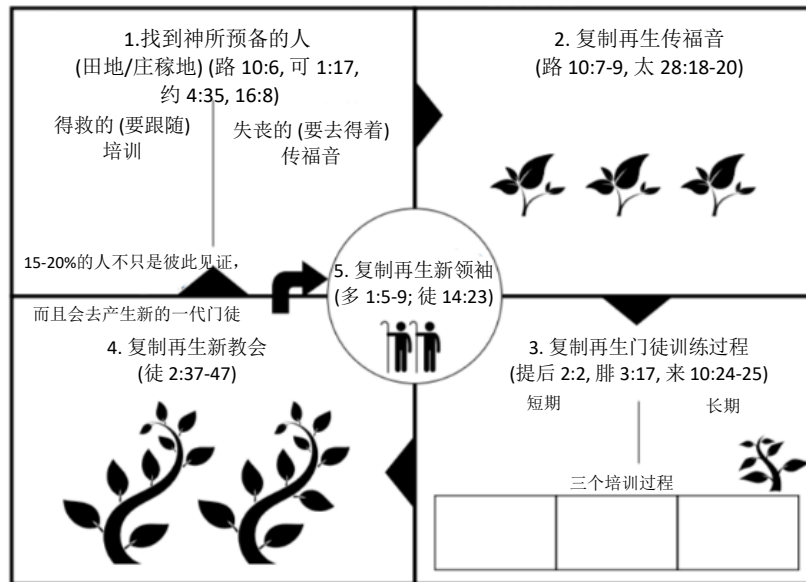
1.找到神所预备的人
(田地/庄稼地) (路 10:6, 可 1:17, 约 4:35, 16:8)

得救的 (要跟随)
培训

失丧的 (要去得着)
传福音

15-20%的人不只是彼此见证，

而且会去产生新的一代门徒

2. 复制再生传福音
(路 10:7-9, 太 28:18-20)

5. 复制再生新领袖
(多 1:5-9; 徒 14:23)

4. 复制再生新教会
(徒 2:37-47)

3. 复制再生门徒训练过程
(提后 2:2, 腓 3:17, 来 10:24-25)

短期

长期

三个培训过程

| | | |
|---|---|---|
| | | |